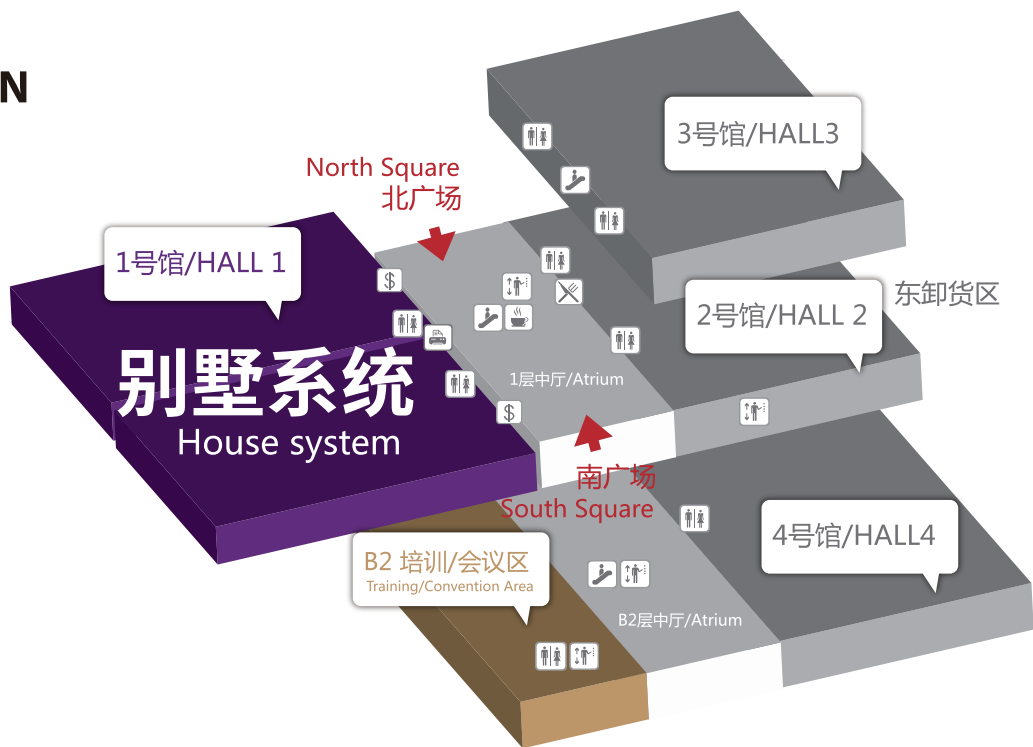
N

3号馆/HALL3

North Square
北广场

1号馆/HALL 1

2号馆/HALL 2

东卸货区

别墅系统
House system

1层中厅/Atrium

南广场
South Square

4号馆/HALL4

B2 培训/会议区
Training/Convention Area

B2层中厅/Atrium